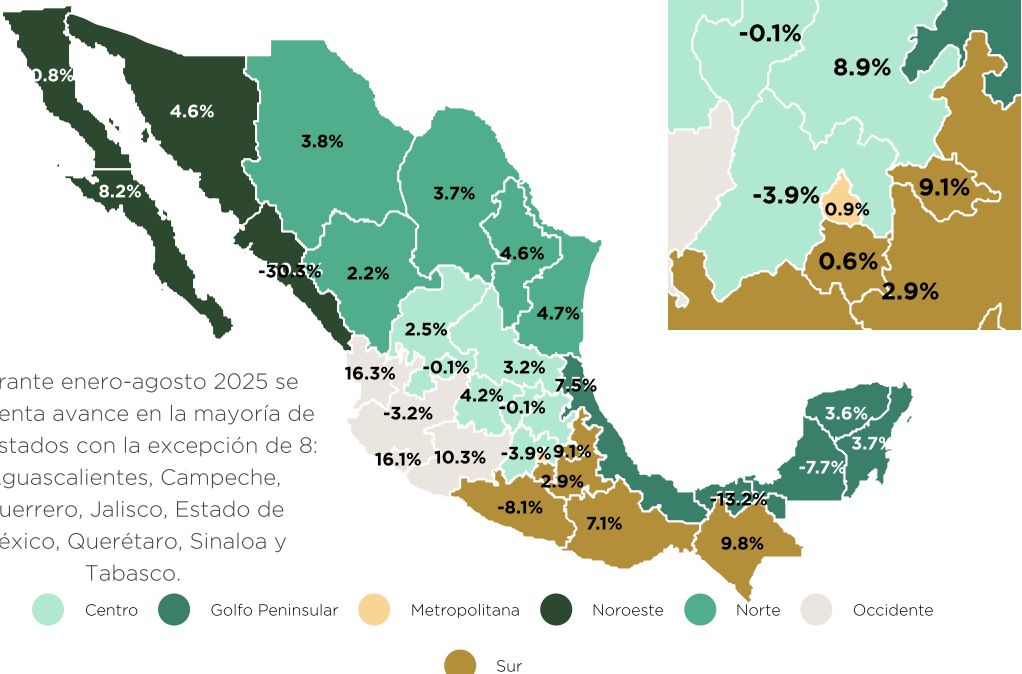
-0.1%
8.9%
-3.9%
0.9%
9.1%
0.6%
2.9%

0.8%
4.6%
8.2%
3.8%
3.7%
-30.3%
2.2%
4.6%
4.7%
2.5%
16.3%
-0.1%
3.2%
7.5%
4.2%
-0.1%
-3.2%
16.1%
10.3%
-3.9%
9.1%
2.9%
-8.1%
7.1%
-13.2%
9.8%
3.6%
3.7%
-7.7%

rante enero-agosto 2025 se enta avance en la mayoría de stados con la excepción de 8: guascalientes, Campeche, uerrero, Jalisco, Estado de éxico, Querétaro, Sinaloa y Tabasco.

Centro
Golfo Peninsular
Metropolitana
Noroeste
Norte
Occidente
Sur